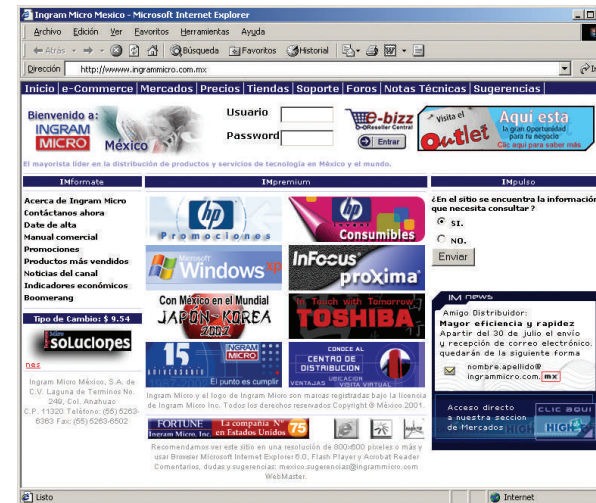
Ingram Micro Mexico - Microsoft Internet Explorer

Archivo Edición Ver Favoritos Herramientas Ayuda

Atrás Búsqueda Favoritos Historial

Dirección http://wwww.ingrammicro.com.mx

Inicio | e-Commerce | Mercados | Precios | Tiendas | Soporte | Foros | Notas Técnicas | Sugerencias

Bienvenido a: INGRAM MICRO México

Usuario

Password

e-bizz eReseller Central

Entrar

Visita el Outlet

Aqui esta la gran Oportunidad para tu negocio

Clic aqui para saber más

El mayorista líder en la distribución de productos y servicios de tecnología en México y el mundo.

IMfórmate

Acerca de Ingram Micro
Contáctanos ahora
Date de alta
Manual comercial
Promociones
Productos más vendidos
Noticias del canal
Indicadores económicos
Boomerang

Tipo de Cambio: $ 9.54

Soluciones

Ingram Micro México, S.A. de C.V. Laguna de Terminos No. 249, Col. Anahuac C.P. 11320 Teléfono: (55) 5263-6363 Fax: (55) 5263-6502

IMpremium

hp Promociones

hp Consumibles

Microsoft Windows xp

InFocus proxima

Con México en el Mundial JAPÓN-KOREA 2002

In Touch with Tomorrow TOSHIBA

15 aniversario INGRAM MICRO El punto es cumplir

CONOCE AL CENTRO DE DISTRIBUCION VENTAJAS UBICACION VISITA VIRTUAL

Ingram Micro y el logo de Ingram Micro son marcas registradas bajo la licencia de Ingram Micro Inc. Todos los derechos reservados Copyright © México 2001.

FORTUNE La compañía No. 75 en Estados Unidos

Recomendamos ver este sitio en una resolución de 800x600 pixeles o más y usar Browser Microsoft Internet Explorer 6.0, Flash Player y Acrobat Reader Comentarios, dudas y sugerencias: mexico.sugerencias@ingrammicro.com WebMaster.

IMpulso

¿En el sitio se encuentra la información que necesita consultar?

SI.

NO.

Enviar

IM news

Amigo Distribuidor:
Mayor eficiencia y rapidez
Apartir del 30 de julio el envío y recepción de correo electrónico, quedarán de la siguiente forma

nombre.apellido@ingrammicro.com.mx

Acceso directo a nuestra sección de Mercados

CLIC AQUI

HIGH

Listo

Internet